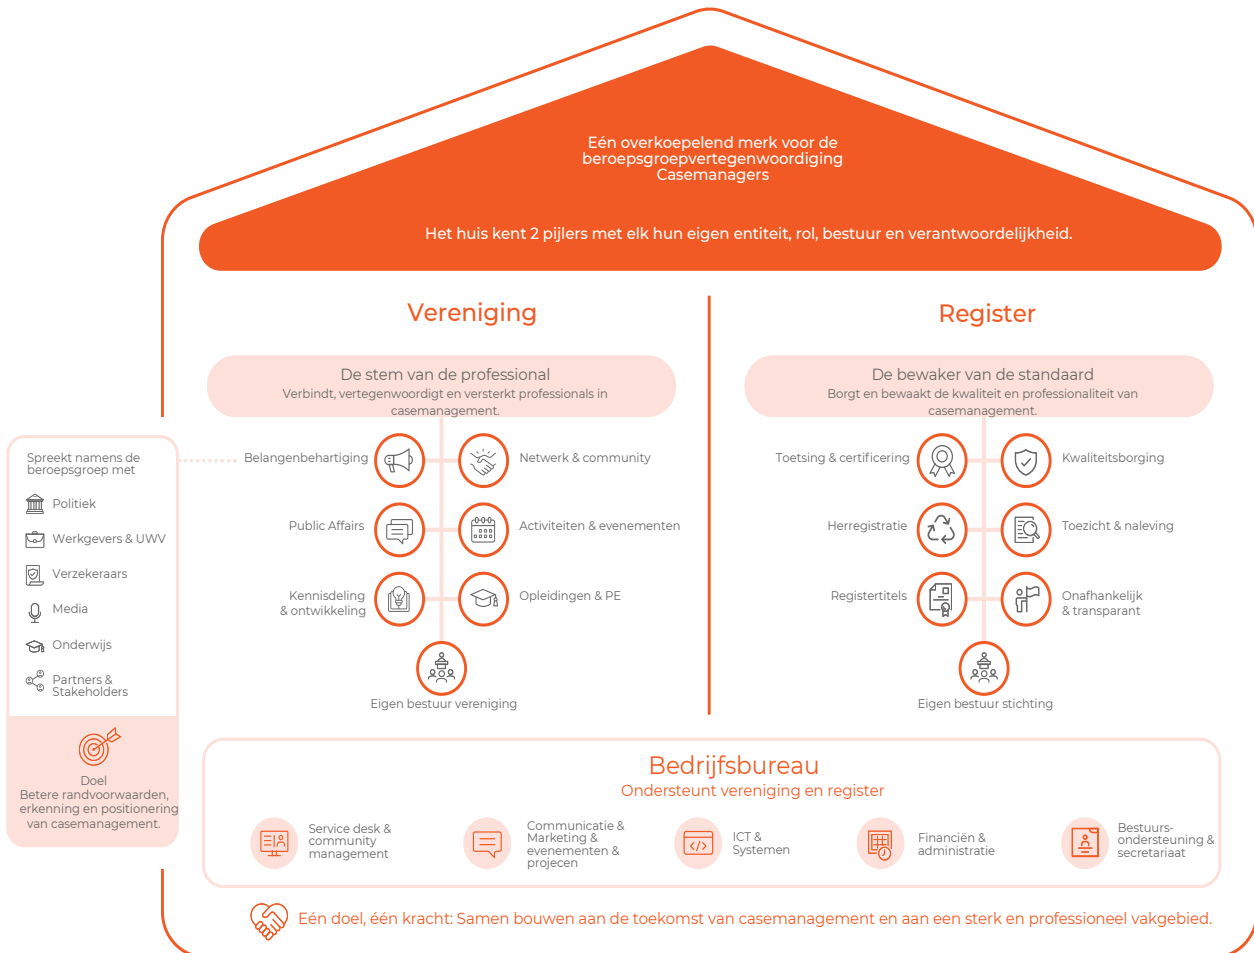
Eén overkoepelend merk voor de beroepsgroepvertegenwoordiging Casemanagers

Het huis kent 2 pijlers met elk hun eigen entiteit, rol, bestuur en verantwoordelijkheid.

Vereniging

De stem van de professional
Verbindt, vertegenwoordigt en versterkt professionals in casemanagement.

Belangenbehartiging
Netwerk & community
Public Affairs
Activiteiten & evenementen
Kennisdeling & ontwikkeling
Opleidingen & PE
Eigen bestuur vereniging

Register

De bewaker van de standaard
Borgt en bewaakt de kwaliteit en professionaliteit van casemanagement.

Toetsing & certificering
Kwaliteitsborging
Herregistratie
Toezicht & naleving
Registertitels
Onafhankelijk & transparant
Eigen bestuur stichting

Spreekt namens de beroepsgroep met
Politiek
Werkgevers & UWV
Verzekeraars
Media
Onderwijs
Partners & Stakeholders

Doel
Betere randvoorwaarden, erkenning en positionering van casemanagement.

Bedrijfsbureau
Ondersteunt vereniging en register

Service desk & community management
Communicatie & Marketing & evenementen & projecen
ICT & Systemen
Financiën & administratie
Bestuurs-ondersteuning & secretariaat

Eén doel, één kracht: Samen bouwen aan de toekomst van casemanagement en aan een sterk en professioneel vakgebied.